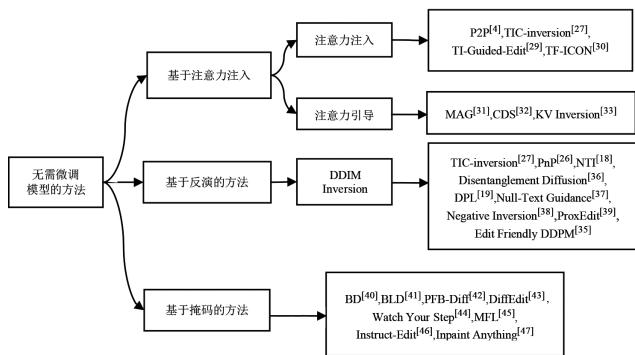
无需微调模型的方法

基于注意力注入

注意力注入

P2P$^{[4]}$,TIC-inversion$^{[27]}$, TI-Guided-Edit$^{[29]}$,TF-ICON$^{[30]}$

注意力引导

MAG$^{[31]}$,CDS$^{[32]}$,KV Inversion$^{[33]}$

基于反演的方法

DDIM Inversion

TIC-inversion$^{[27]}$,PnP$^{[26]}$,NTI$^{[18]}$, Disentanglement Diffusion$^{[36]}$, DPL$^{[19]}$,Null-Text Guidance$^{[37]}$, Negative Inversion$^{[38]}$,ProxEdit$^{[39]}$, Edit Friendly DDPM$^{[35]}$

基于掩码的方法

BD$^{[40]}$,BLD$^{[41]}$,PFB-Diff$^{[42]}$,DiffEdit$^{[43]}$, Watch Your Step$^{[44]}$,MFL$^{[45]}$, Instruct-Edit$^{[46]}$,Inpaint Anything$^{[47]}$